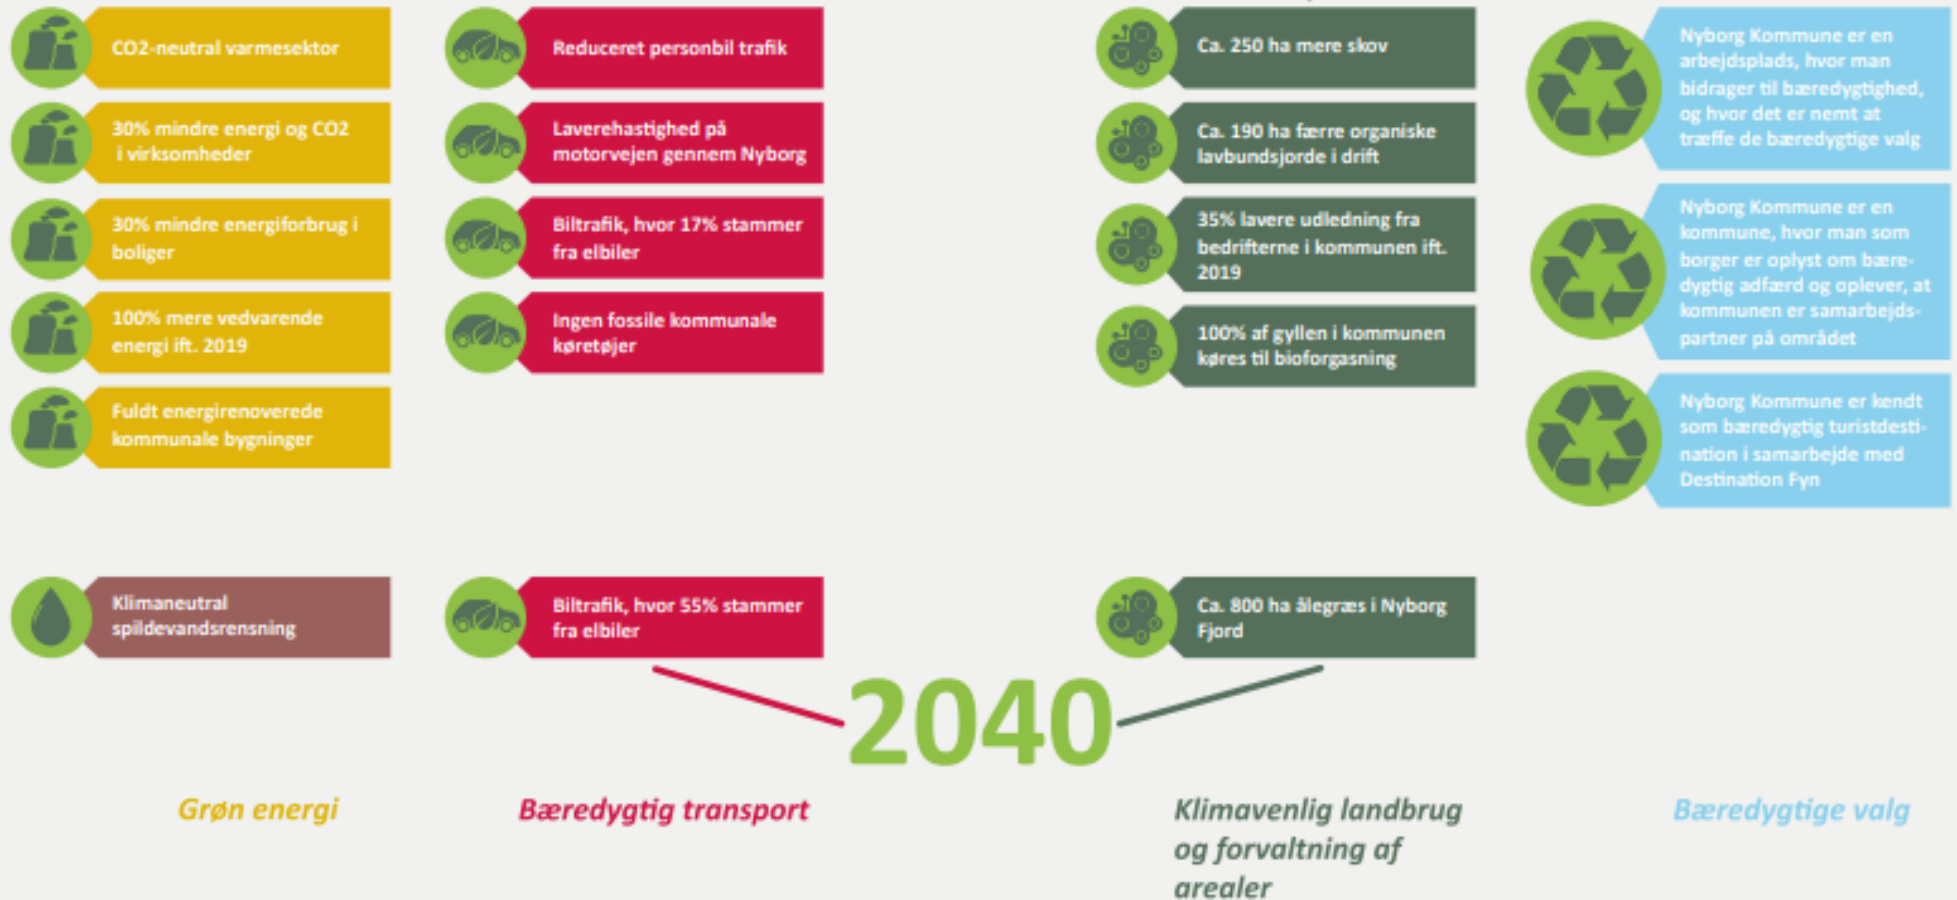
CO2-neutral varmesektor

30% mindre energi og CO2 i virksomheder

30% mindre energiforbrug i boliger

100% mere vedvarende energi ift. 2019

Fuldt energirenoverede kommunale bygninger

Klimaneutral spildevandsrensning

Grøn energi

Reduceret personbil trafik

Laverehastighed på motorvejen gennem Nyborg

Biltrafik, hvor 17% stammer fra elbiler

Ingen fossile kommunale køretøjer

Biltrafik, hvor 55% stammer fra elbiler

Bæredygtig transport

2040

Ca. 250 ha mere skov

Ca. 190 ha færre organiske lavbundsjorde i drift

35% lavere udledning fra bedrifterne i kommunen ift. 2019

100% af gyllen i kommunen køres til bioforgasning

Ca. 800 ha ålegræs i Nyborg Fjord

Klimavenlig landbrug og forvaltning af arealer

Nyborg Kommune er en arbejdsplads, hvor man bidrager til bæredygtighed, og hvor det er nemt at træffe de bæredygtige valg

Nyborg Kommune er en kommune, hvor man som borger er oplyst om bæredygtig adfærd og oplever, at kommunen er samarbejdspartner på området

Nyborg Kommune er kendt som bæredygtig turistdestination i samarbejde med Destination Fyn

Bæredygtige valg